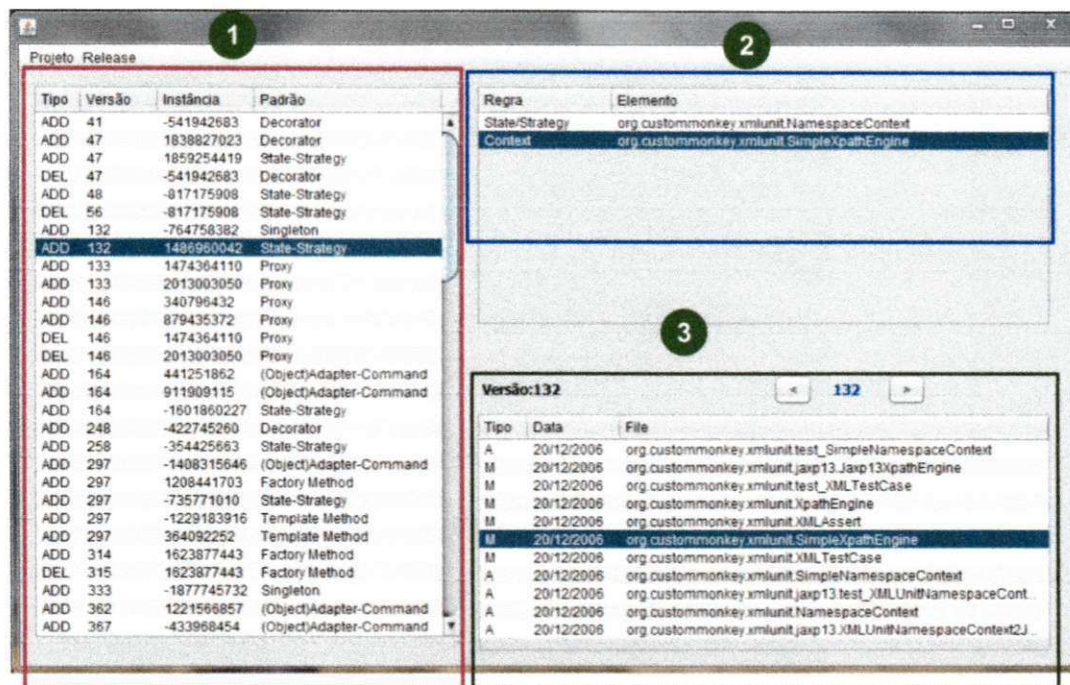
1

2

Projeto Release

| Tipo | Versão | Instância | Padrão |
|---|---|---|---|
| ADD | 41 | -541942683 | Decorator |
| ADD | 47 | 1838827023 | Decorator |
| ADD | 47 | 1859254419 | State-Strategy |
| DEL | 47 | -541942683 | Decorator |
| ADD | 48 | -817175908 | State-Strategy |
| DEL | 56 | -817175908 | State-Strategy |
| ADD | 132 | -764758382 | Singleton |
| ADD | 132 | 1486960042 | State-Strategy |
| ADD | 133 | 1474364110 | Proxy |
| ADD | 133 | 2013003050 | Proxy |
| ADD | 146 | 340796432 | Proxy |
| ADD | 146 | 879435372 | Proxy |
| DEL | 146 | 1474364110 | Proxy |
| DEL | 146 | 2013003050 | Proxy |
| ADD | 164 | 441251862 | (Object)Adapter-Command |
| ADD | 164 | 911909115 | (Object)Adapter-Command |
| ADD | 164 | -1601860227 | State-Strategy |
| ADD | 248 | -422745260 | Decorator |
| ADD | 258 | -354425663 | State-Strategy |
| ADD | 297 | -1408315646 | (Object)Adapter-Command |
| ADD | 297 | 1208441703 | Factory Method |
| ADD | 297 | -735771010 | State-Strategy |
| ADD | 297 | -1229183916 | Template Method |
| ADD | 297 | 364092252 | Template Method |
| ADD | 314 | 1623877443 | Factory Method |
| DEL | 315 | 1623877443 | Factory Method |
| ADD | 333 | -1877745732 | Singleton |
| ADD | 362 | 1221566857 | (Object)Adapter-Command |
| ADD | 367 | -433968454 | (Object)Adapter-Command |

| Regra | Elemento |
|---|---|
| State/Strategy | org.custommonkey.xmlunit.NamespaceContext |
| Context | org.custommonkey.xmlunit.SimpleXpathEngine |

3

Versão:132 < 132 >

| Tipo | Data | File |
|---|---|---|
| A | 20/12/2006 | org.custommonkey.xmlunit.test_SimpleNamespaceContext |
| M | 20/12/2006 | org.custommonkey.xmlunit.jaxp13.Jaxp13XpathEngine |
| M | 20/12/2006 | org.custommonkey.xmlunit.test_XMLTestCase |
| M | 20/12/2006 | org.custommonkey.xmlunit.XpathEngine |
| M | 20/12/2006 | org.custommonkey.xmlunit.XMLAssert |
| M | 20/12/2006 | org.custommonkey.xmlunit.SimpleXpathEngine |
| M | 20/12/2006 | org.custommonkey.xmlunit.XMLTestCase |
| A | 20/12/2006 | org.custommonkey.xmlunit.SimpleNamespaceContext |
| A | 20/12/2006 | org.custommonkey.xmlunit.jaxp13.test_XMLUnitNamespaceCont... |
| A | 20/12/2006 | org.custommonkey.xmlunit.NamespaceContext |
| A | 20/12/2006 | org.custommonkey.xmlunit.jaxp13.XMLUnitNamespaceContext2J... |